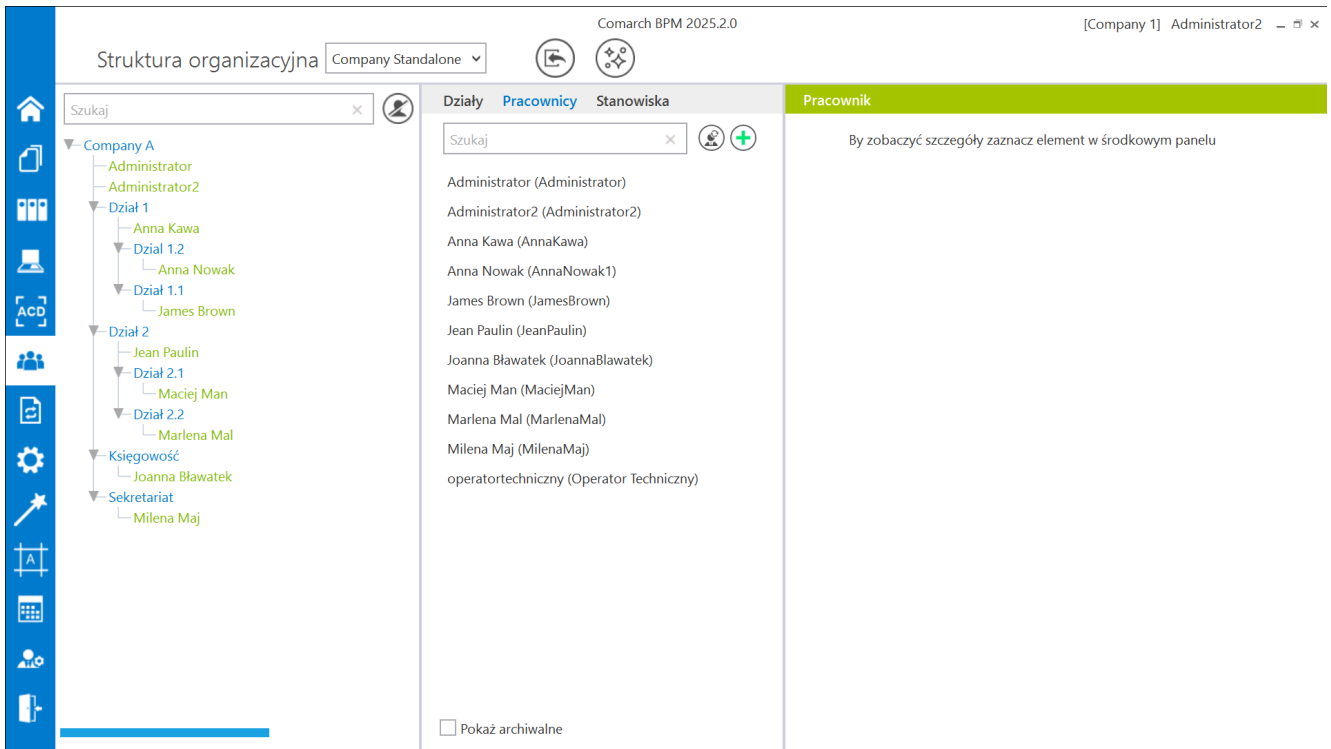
Comarch BPM 2025.2.0

[Company 1] Administrator2

Struktura organizacyjna Company Standalone

ACD

Szukaj

Company A
Administrator
Administrator2
Dział 1
Anna Kawa
Dział 1.2
Anna Nowak
Dział 1.1
James Brown
Dział 2
Jean Paulin
Dział 2.1
Maciej Man
Dział 2.2
Marlena Mal
Księgowość
Joanna Bławatek
Sekretariat
Milena Maj

Działy Pracownicy Stanowiska

Szukaj

Administrator (Administrator)
Administrator2 (Administrator2)
Anna Kawa (AnnaKawa)
Anna Nowak (AnnaNowak1)
James Brown (JamesBrown)
Jean Paulin (JeanPaulin)
Joanna Bławatek (JoannaBlawatek)
Maciej Man (MaciejMan)
Marlena Mal (MarlenaMal)
Milena Maj (MilenaMaj)
operatortechniczny (Operator Techniczny)

Pokaż archiwalne

Pracownik

By zobaczyć szczegóły zaznacz element w środkowym panelu